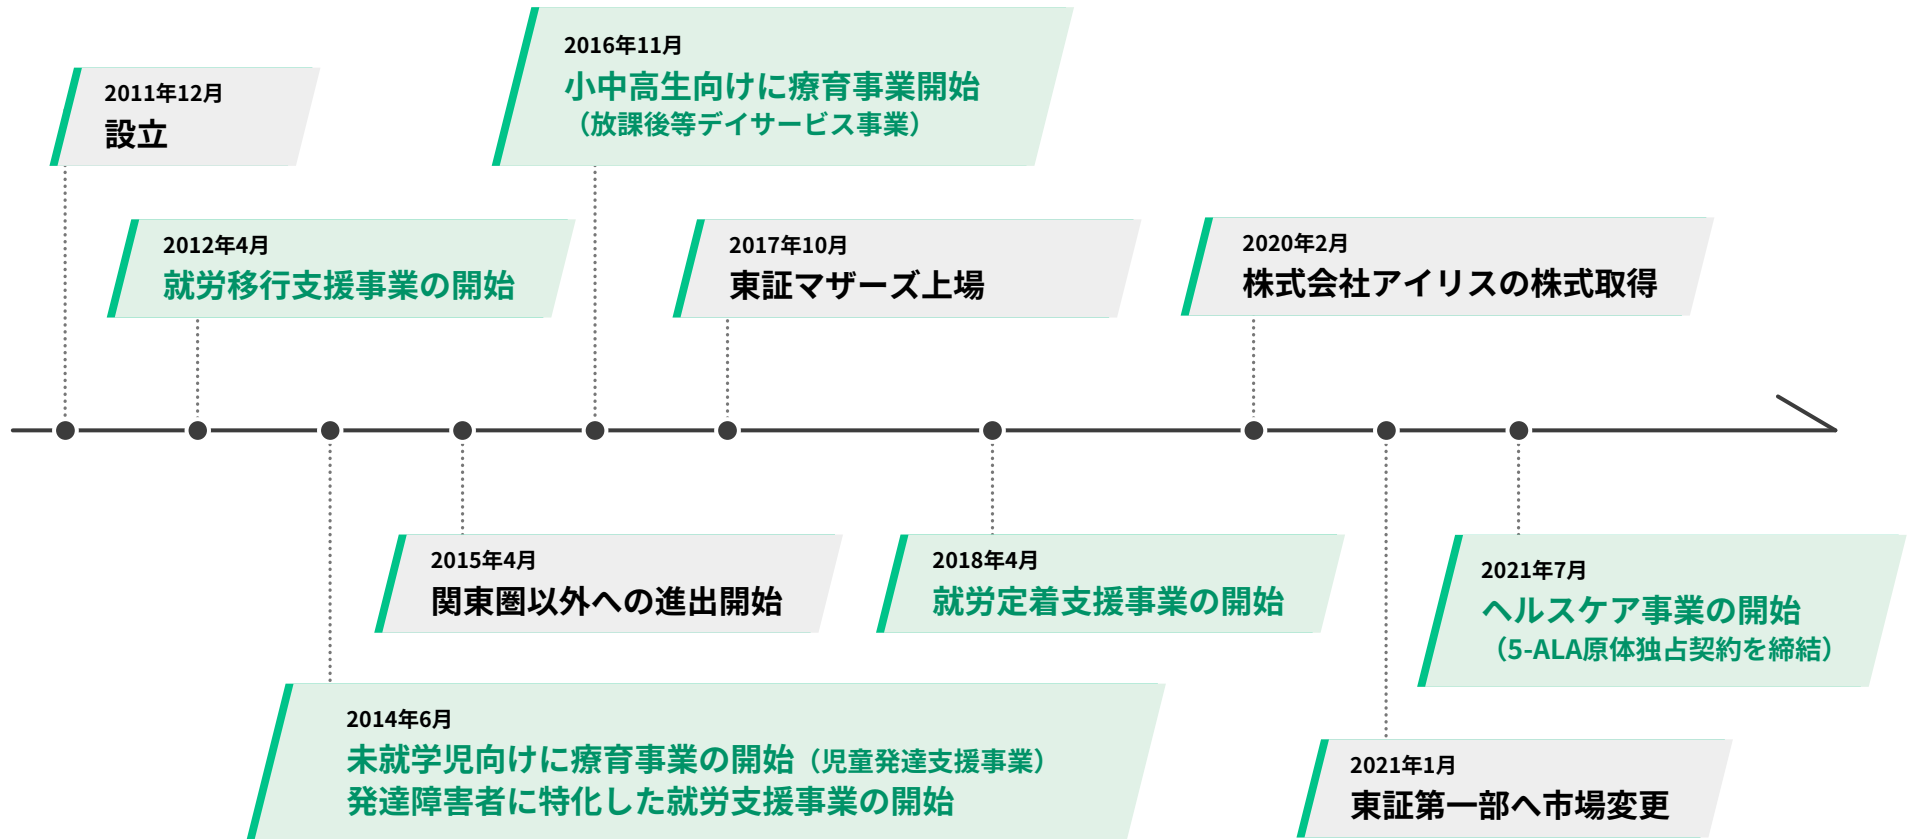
2011年12月
設立

2012年4月
就労移行支援事業の開始

2016年11月
小中高生向けに療育事業開始
（放課後等デイサービス事業）

2017年10月
東証マザーズ上場

2020年2月
株式会社アイリスの株式取得

2015年4月
関東圏以外への進出開始

2018年4月
就労定着支援事業の開始

2021年7月
ヘルスケア事業の開始
（5-ALA原体独占契約を締結）

2014年6月
未就学児向けに療育事業の開始（児童発達支援事業）
発達障害者に特化した就労支援事業の開始

2021年1月
東証第一部へ市場変更